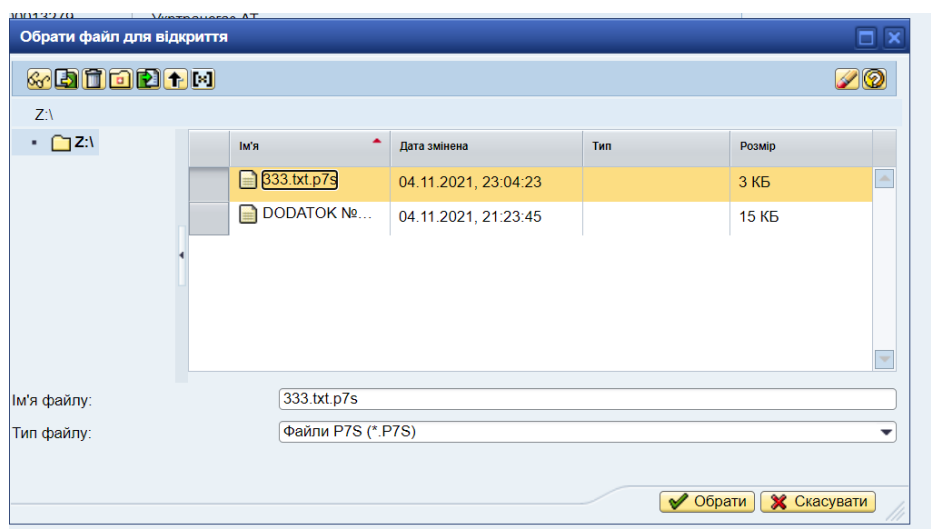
Обрати файл для відкриття

Z:\

Z:\

|  | Ім'я | Дата змінена | Тип | Розмір |
|---|---|---|---|---|
|  | 333.txt.p7s | 04.11.2021, 23:04:23 |  | 3 КБ |
|  | DODATOK №... | 04.11.2021, 21:23:45 |  | 15 КБ |

Ім'я файлу: 333.txt.p7s

Тип файлу: Файли P7S (*.P7S)

Обрати Скасувати